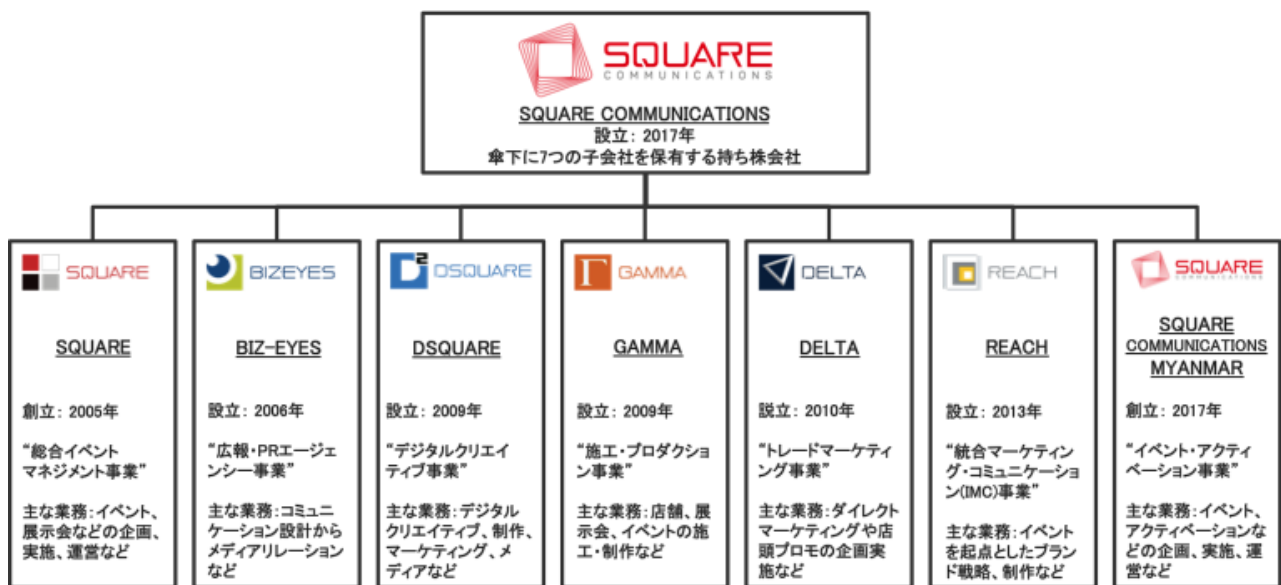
SQUARE
COMMUNICATIONS

SQUARE COMMUNICATIONS
設立：2017年
傘下に7つの子会社を保有する持ち株会社

SQUARE

SQUARE

創立：2005年

"総合イベントマネジメント事業"

主な業務：イベント、展示会などの企画、実施、運営など

BIZEYES

BIZ-EYES

設立：2006年

"広報・PRエージェンシー事業"

主な業務：コミュニケーション設計からメディアリレーションなど

DSQUARE

DSQUARE

設立：2009年

"デジタルクリエイティブ事業"

主な業務：デジタルクリエイティブ、制作、マーケティング、メディアなど

GAMMA

GAMMA

設立：2009年

"施工・プロダクション事業"

主な業務：店舗、展示会、イベントの施工・制作など

DELTA

DELTA

設立：2010年

"トレードマーケティング事業"

主な業務：ダイレクトマーケティングや店頭プロモの企画実施など

REACH

REACH

設立：2013年

"統合マーケティング・コミュニケーション(IMC)事業"

主な業務：イベントを起点としたブランド戦略、制作など

SQUARE
COMMUNICATIONS

SQUARE COMMUNICATIONS MYANMAR

創立：2017年

"イベント・アクティベーション事業"

主な業務：イベント、アクティベーションなどの企画、実施、運営など